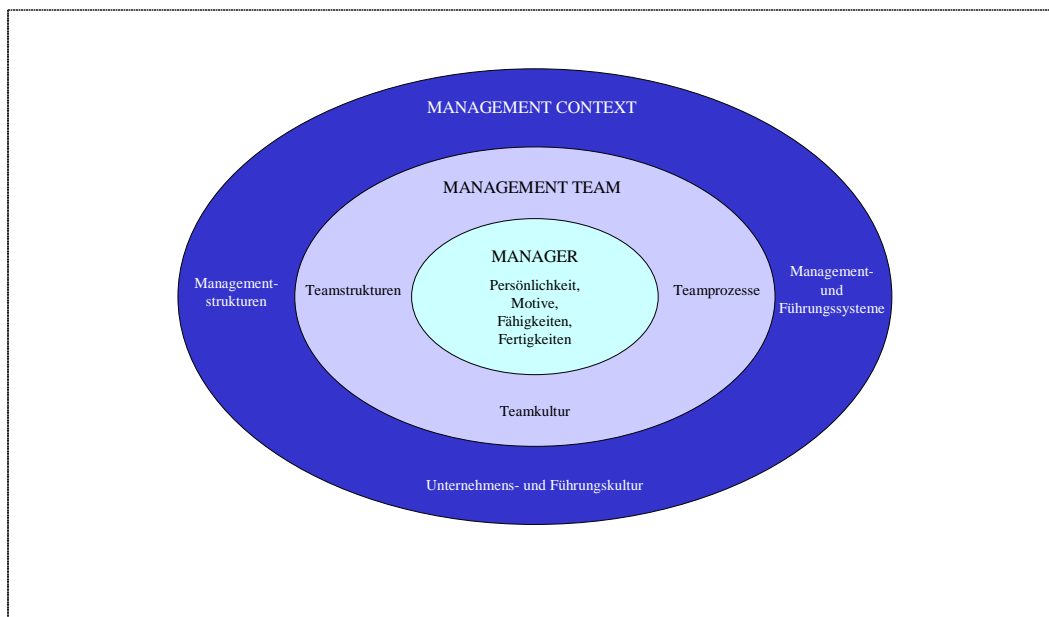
MANAGEMENT CONTEXT

MANAGEMENT TEAM

MANAGER

Persönlichkeit, Motive, Fähigkeiten, Fertigkeiten

Managementstrukturen

Teamstrukturen

Teamprozesse

Management- und Führungssysteme

Teamkultur

Unternehmens- und Führungskultur